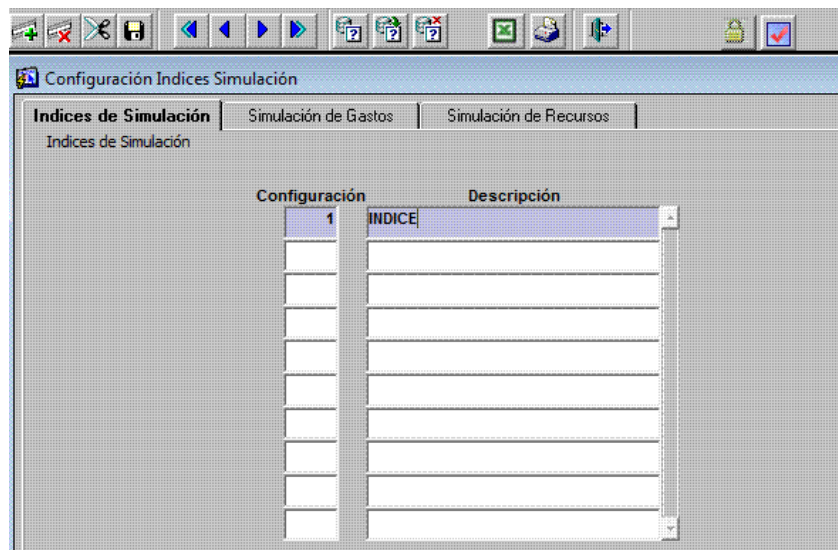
Configuración Indices Simulación

Indices de Simulación | Simulación de Gastos | Simulación de Recursos

Indices de Simulación

| Configuración | Descripción |
|---|---|
| 1 | INDICE |
| | |
| | |
| | |
| | |
| | |
| | |
| | |
| | |
| | |